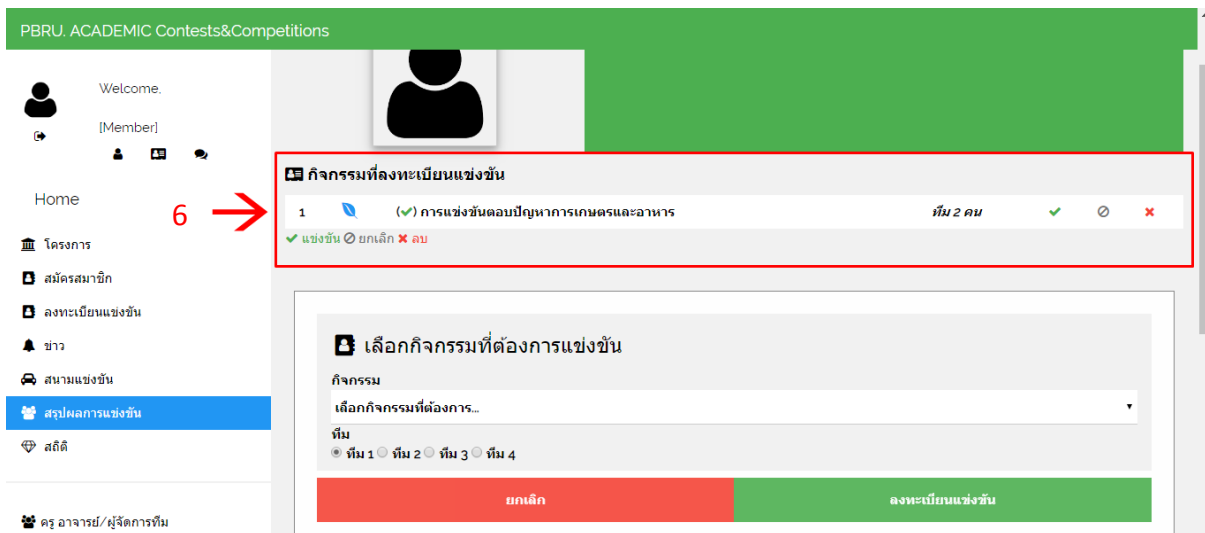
PBRU. ACADEMIC Contests&Competitions

Welcome.

[Member]

Home

โครงการ

สมัครสมาชิก

ลงทะเบียนแข่งขัน

ข่าว

สนามแข่งขัน

สรุปผลการแข่งขัน

สถิติ

ครู อาจารย์/ผู้จัดการทีม

6

กิจกรรมที่ลงทะเบียนแข่งขัน

| 1 | (✔) การแข่งขันตอบปัญหาการเกษตรและอาหาร | ทีม 2 คน |
|---|---|---|

✔ แข่งขัน ⊘ ยกเลิก ✖ ลบ

เลือกกิจกรรมที่ต้องการแข่งขัน

กิจกรรม

เลือกกิจกรรมที่ต้องการ...

ทีม

ทีม 1 ทีม 2 ทีม 3 ทีม 4

ยกเลิก

ลงทะเบียนแข่งขัน